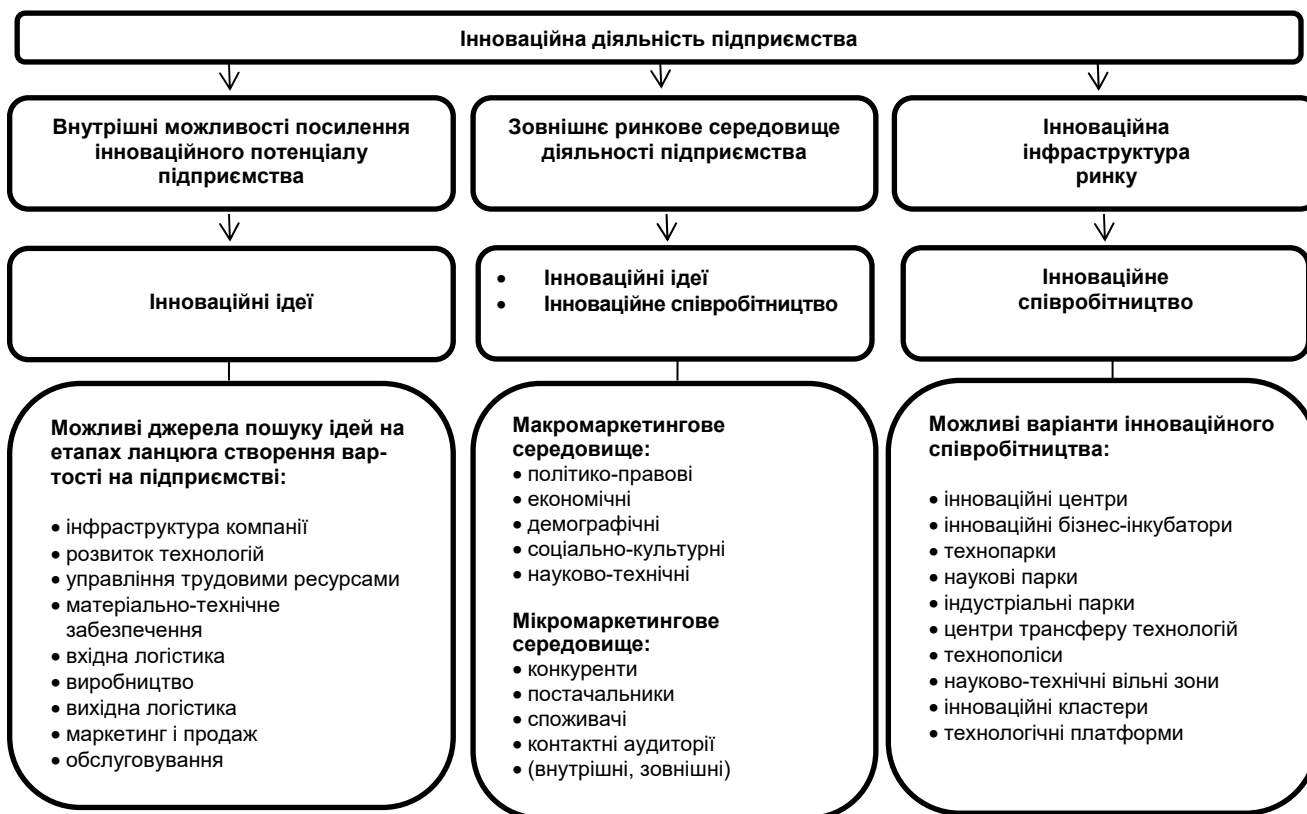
Інноваційна діяльність підприємства

Внутрішні можливості посилення інноваційного потенціалу підприємства

Інноваційні ідеї

Можливі джерела пошуку ідей на етапах ланцюга створення вартості на підприємстві:

• інфраструктура компанії
• розвиток технологій
• управління трудовими ресурсами
• матеріально-технічне забезпечення
• вхідна логістика
• виробництво
• вихідна логістика
• маркетинг і продаж
• обслуговування

Зовнішнє ринкове середовище діяльності підприємства

• Інноваційні ідеї
• Інноваційне співробітництво

Макромаркетингове середовище:
• політико-правові
• економічні
• демографічні
• соціально-культурні
• науково-технічні

Мікромаркетингове середовище:
• конкуренти
• постачальники
• споживачі
• контактні аудиторії
• (внутрішні, зовнішні)

Інноваційна інфраструктура ринку

Інноваційне співробітництво

Можливі варіанти інноваційного співробітництва:

• інноваційні центри
• інноваційні бізнес-інкубатори
• технопарки
• наукові парки
• індустріальні парки
• центри трансферу технологій
• технополіси
• науково-технічні вільні зони
• інноваційні кластери
• технологічні платформи